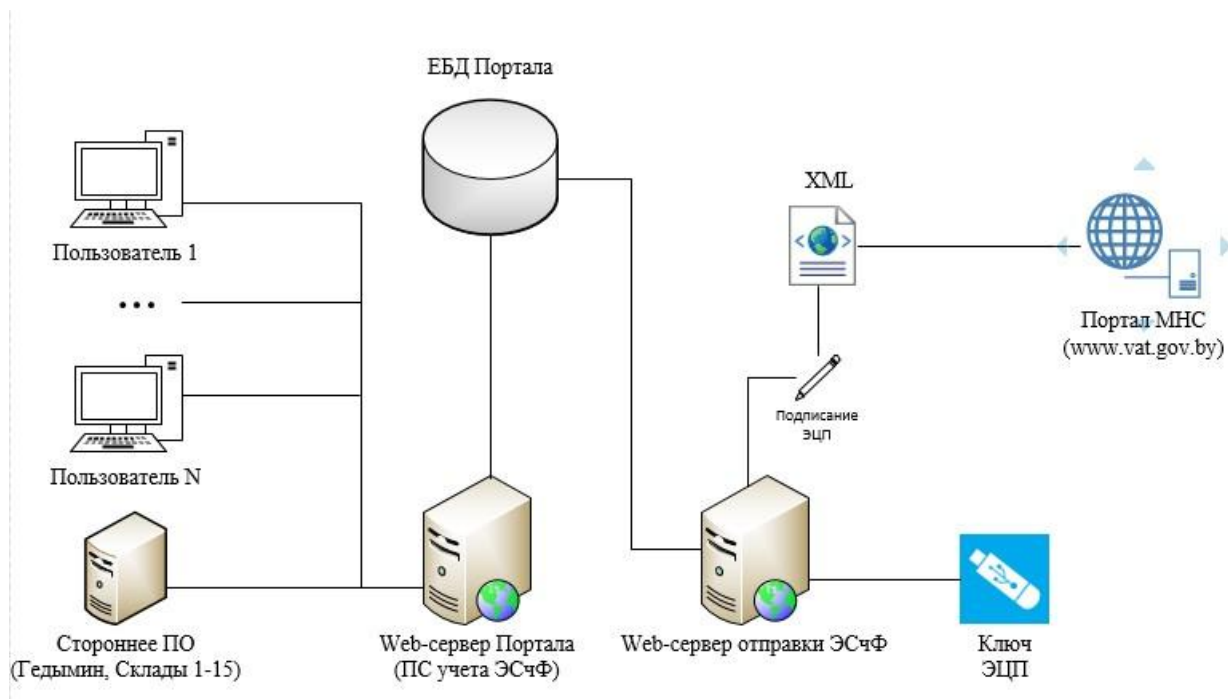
ЕБД Портала

XML

Пользователь 1

• • •

Пользователь N

Портал МНС
(www.vat.gov.by)

Подписание
ЭЦП

Стороннее ПО
(Гедымин, Склады 1-15)

Web-сервер Портала
(ПС учета ЭСчФ)

Web-сервер отправки ЭСчФ

Ключ
ЭЦП